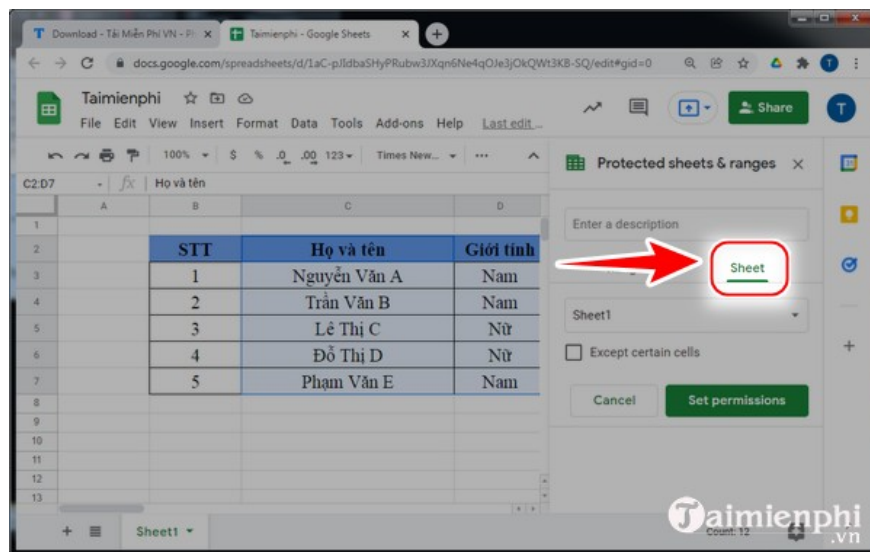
T Download - Tải Miễn Phí VN - Pl ×
Taimienphi - Google Sheets ×
+
docs.google.com/spreadsheets/d/1aC-pJldbaSHyPRubw3lXoam6Ne4qOJe3jOkQWt3KB-SQ/edit#gid=0
Taimienphi
File Edit View Insert Format Data Tools Add-ons Help Last edit ...
Share
T
100% $ % .0 .00 123 Times New...
C2:D7
fx Họ và tên
Protected sheets & ranges ×
Enter a description
Sheet
Sheet1
Except certain cells
Cancel
Set permissions

| | A | B | C | D |
|---|---|---|---|---|
| 1 | | | | |
| 2 | | STT | Họ và tên | Giới tính |
| 3 | | 1 | Nguyễn Văn A | Nam |
| 4 | | 2 | Trần Văn B | Nam |
| 5 | | 3 | Lê Thị C | Nữ |
| 6 | | 4 | Đỗ Thị D | Nữ |
| 7 | | 5 | Phạm Văn E | Nam |
| 8 | | | | |
| 9 | | | | |
| 10 | | | | |
| 11 | | | | |
| 12 | | | | |
| 13 | | | | |

Sheet1
Count: 12
Taimienphi .vn